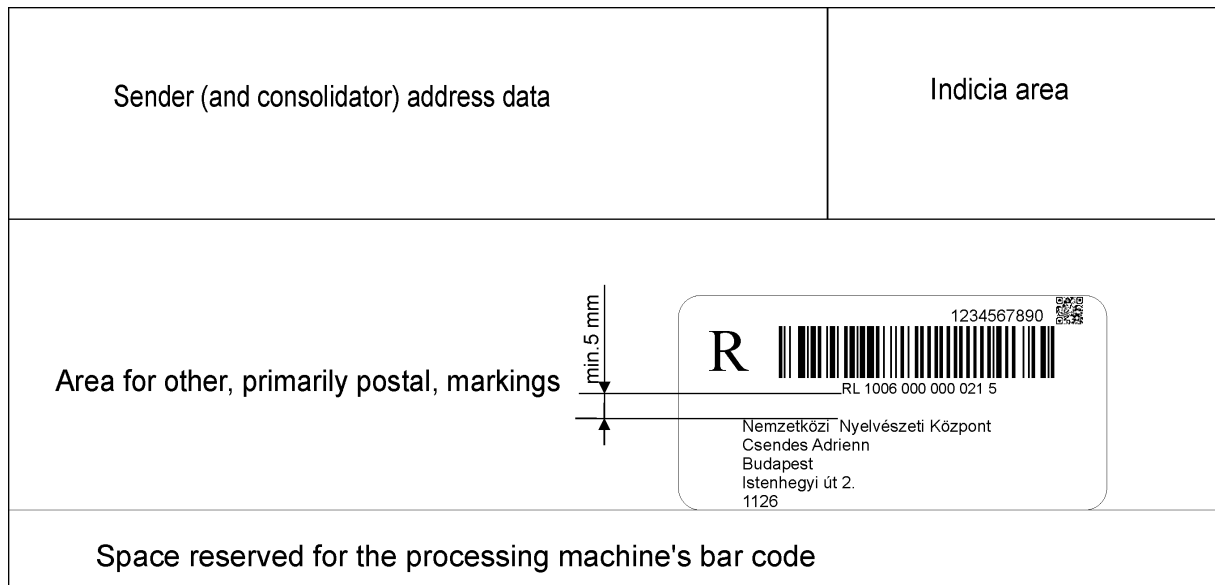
Sender (and consolidator) address data

Indicia area

Area for other, primarily postal, markings

min.5 mm

R

1234567890

RL 1006 000 000 021 5

Nemzetközi Nyelvészeti Központ
Csendes Adrienn
Budapest
Istenhegyi út 2.
1126

Space reserved for the processing machine's bar code